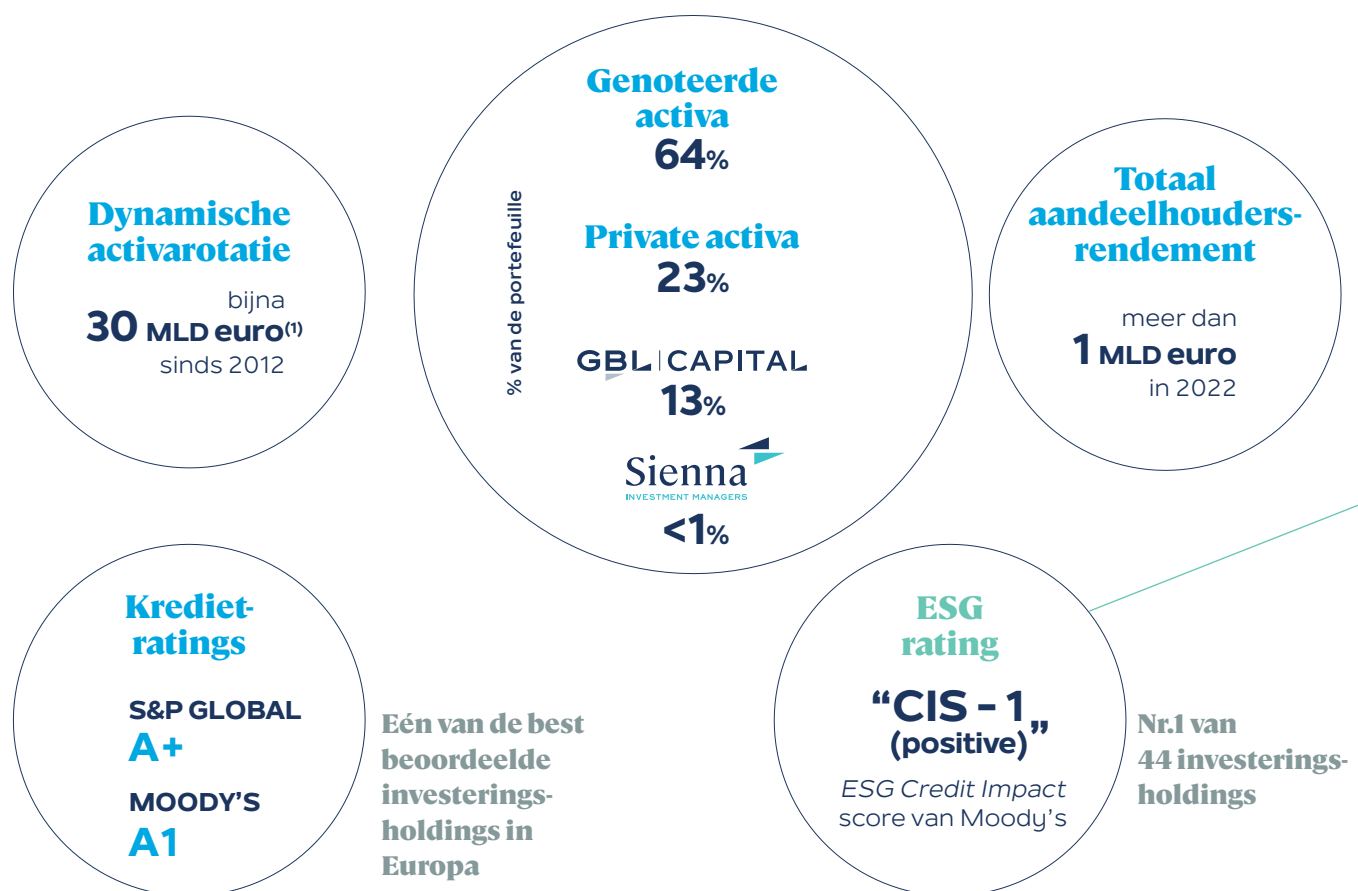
Dynamische activarotatie

bijna
30 MLD euro$^{(1)}$
sinds 2012

% van de portefeuille

Genoteerde activa
64%

Private activa
23%

GBL | CAPITAL
13%

Sienna
INVESTMENT MANAGERS
<1%

Totaal aandeelhouders-rendement

meer dan
1 MLD euro
in 2022

Krediet-ratings

S&P GLOBAL
A+
MOODY'S
A1

Eén van de best beoordeelde investerings-holdings in Europa

ESG rating

"CIS - 1 (positive)"

ESG Credit Impact score van Moody's

Nr.1 van 44 investerings-holdings